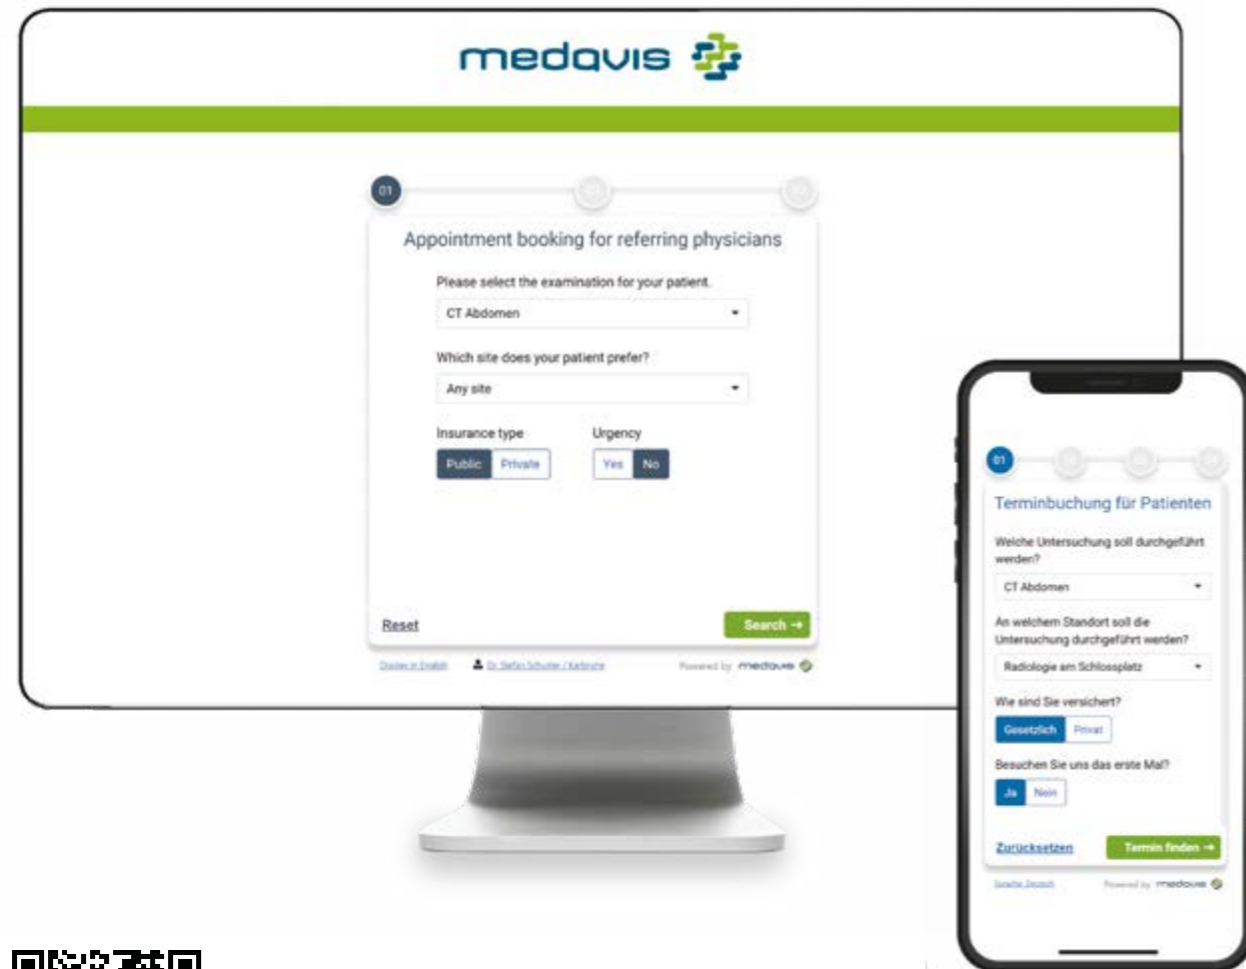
medavis

01

Appointment booking for referring physicians

Please select the examination for your patient.

CT Abdomen

Which site does your patient prefer?

Any site

Insurance type

Public Private

Urgency

Yes No

Reset

Search →

Display in English

Dr. Stefan Schuster / Karlsruhe

Powered by medavis

01

Terminbuchung für Patienten

Welche Untersuchung soll durchgeführt werden?

CT Abdomen

An welchem Standort soll die Untersuchung durchgeführt werden?

Radiologie am Schlossplatz

Wie sind Sie versichert?

Gesetzlich Privat

Besuchen Sie uns das erste Mal?

Ja Nein

Zurücksetzen

Termin finden →

Sprache: Deutsch

Powered by medavis